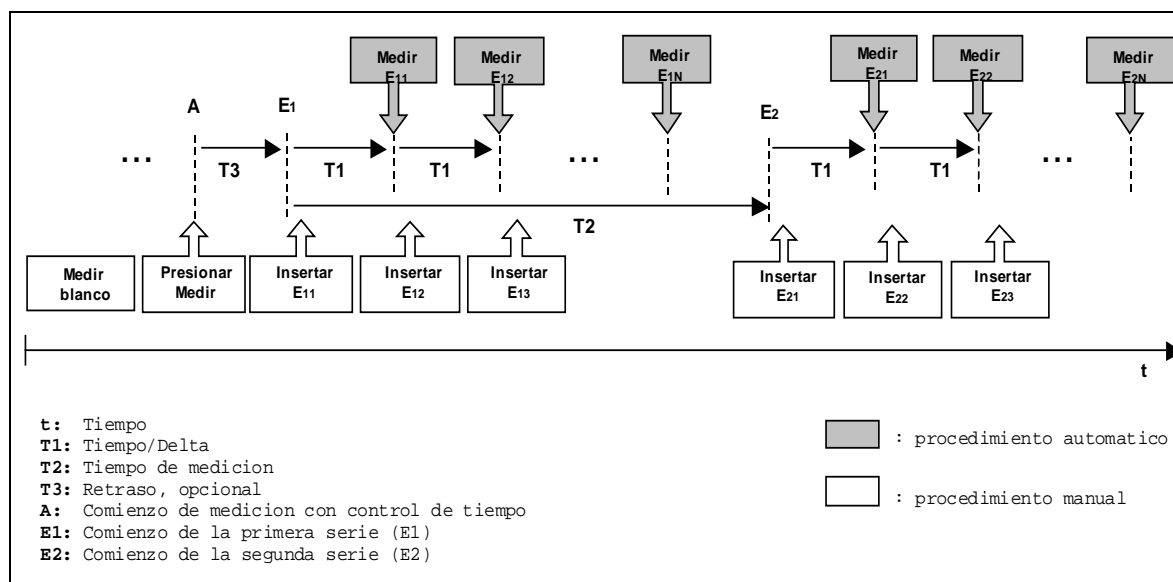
Medir $E_{11}$

Medir $E_{12}$

Medir $E_{1N}$

Medir $E_{21}$

Medir $E_{22}$

Medir $E_{2N}$

A

$E_1$

$E_2$

...

T3

T1

T1

...

T1

T1

...

T2

Medir blanco

Presionar Medir

Insertar $E_{11}$

Insertar $E_{12}$

Insertar $E_{13}$

Insertar $E_{21}$

Insertar $E_{22}$

Insertar $E_{23}$

t

t: Tiempo
T1: Tiempo/Delta
T2: Tiempo de medicion
T3: Retraso, opcional
A: Comienzo de medicion con control de tiempo
E1: Comienzo de la primera serie (E1)
E2: Comienzo de la segunda serie (E2)

: procedimiento automatico

: procedimiento manual